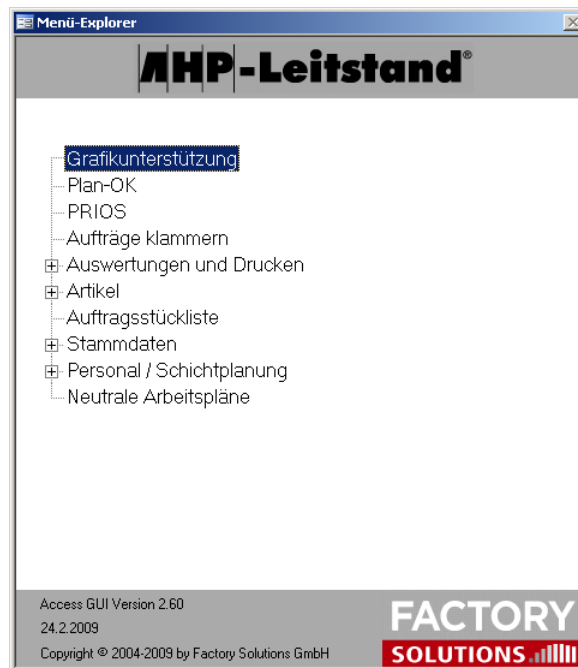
Menü-Explorer

AHP-Leitstand®

Grafikunterstützung
Plan-OK
PRIOS
Aufträge klammern
Auswertungen und Drucken
Artikel
Auftragsstückliste
Stammdaten
Personal / Schichtplanung
Neutrale Arbeitspläne

Access GUI Version 2.60
24.2.2009
Copyright © 2004-2009 by Factory Solutions GmbH

FACTORY
SOLUTIONS